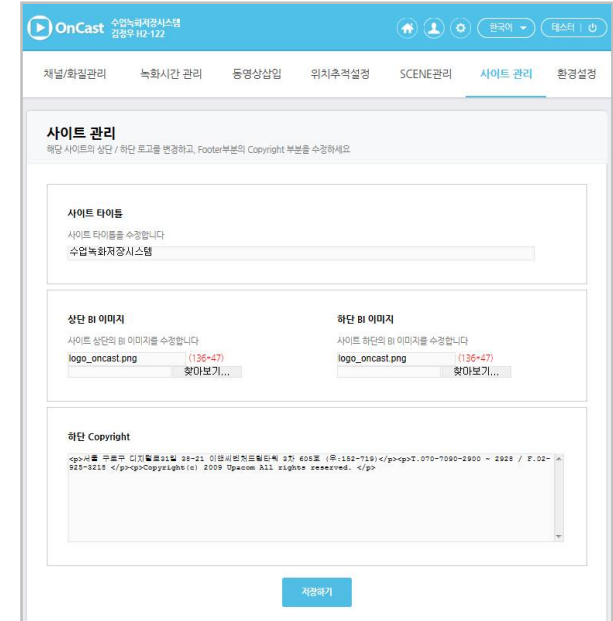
OnCast 수업녹화저장시스템 김정우 H2-122

한국어 ▾ 테스터 | ⏻

채널/화질관리 녹화시간 관리 동영상삽입 위치추적설정 SCENE관리 사이트 관리 환경설정

사이트 관리
해당 사이트의 상단 / 하단 로고를 변경하고, Footer부분의 Copyright 부분을 수정하세요

사이트 타이틀
사이트 타이틀을 수정합니다
수업녹화저장시스템

상단 BI 이미지
사이트 상단의 BI 이미지를 수정합니다
logo_oncast.png (136*47)
찾아보기...

하단 BI 이미지
사이트 하단의 BI 이미지를 수정합니다
logo_oncast.png (136*47)
찾아보기...

하단 Copyright
<p>서울 구로구 디지털로31길 38-21 이앤씨벤처드림타워 3차 605호 (우:152-719)</p><p>T.070-7090-2900 ~ 2928 / F.02-925-3218 </p><p>Copyright(c) 2009 Upacom All rights reserved. </p>

저장하기